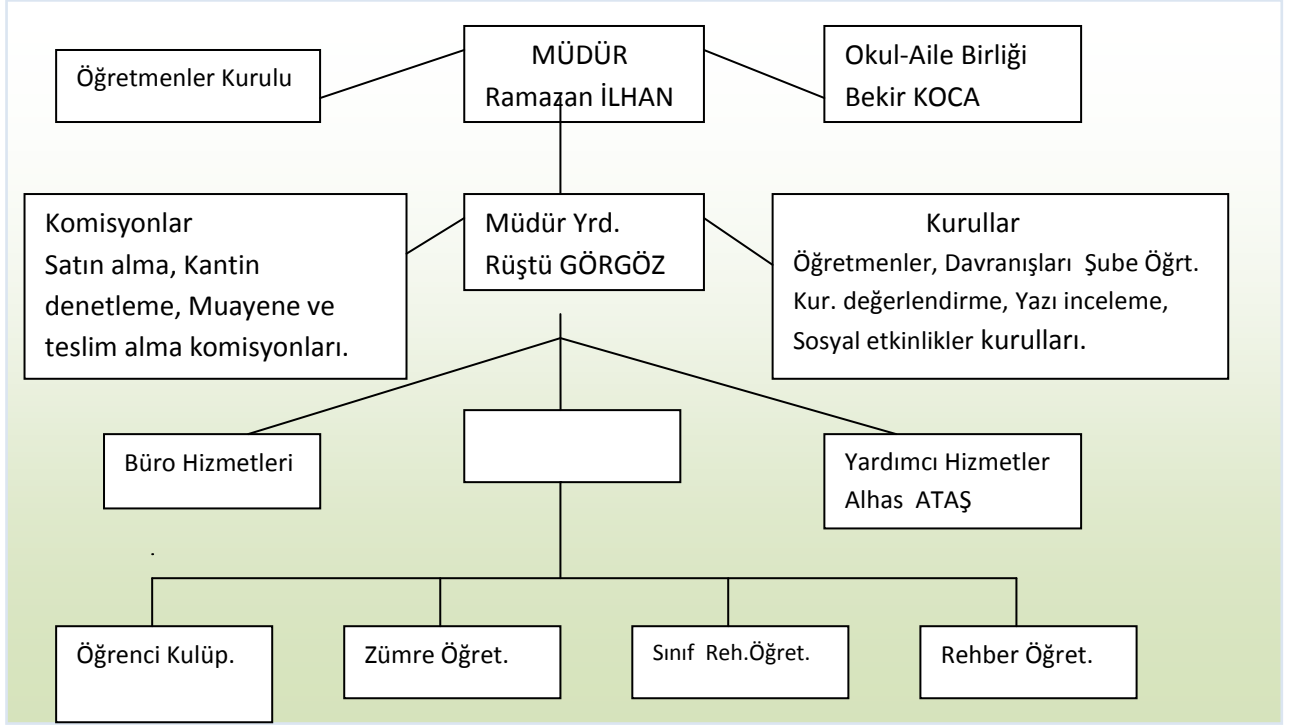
Öğretmenler Kurulu

MÜDÜR
Ramazan İLHAN

Okul-Aile Birliği
Bekir KOCA

Komisyonlar
Satın alma, Kantin denetleme, Muayene ve teslim alma komisyonları.

Müdür Yrd.
Rüştü GÖRGÖZ

Kurullar
Öğretmenler, Davranışları Şube Öğrt. Kur. değerlendirme, Yazı inceleme, Sosyal etkinlikler kurulları.

Büro Hizmetleri

Yardımcı Hizmetler
Alhas ATAŞ

Öğrenci Kulüp.

Zümre Öğret.

Sınıf Reh.Öğret.

Rehber Öğret.